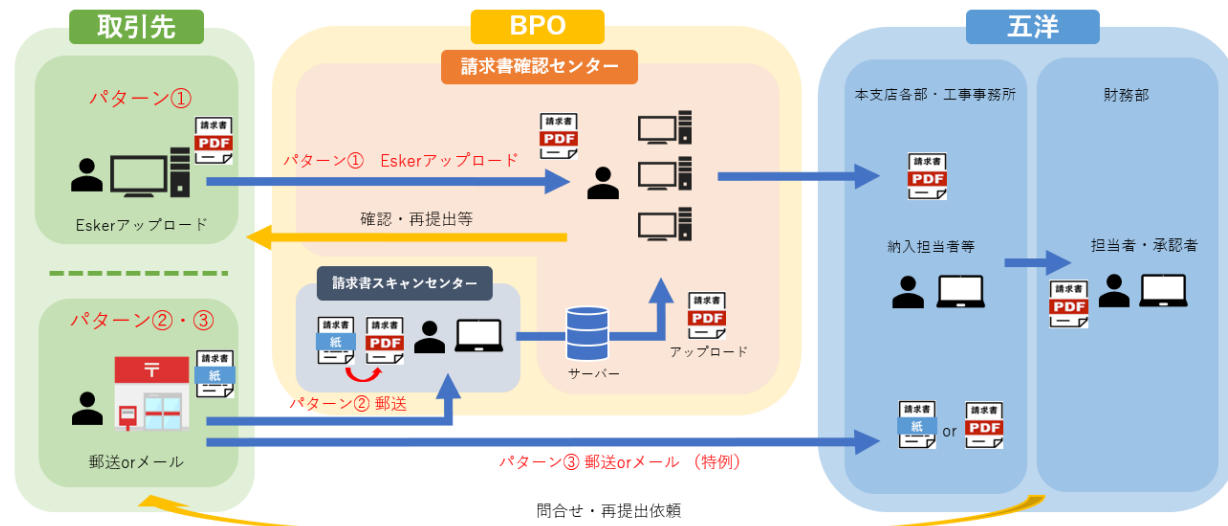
取引先

パターン①

請求書
PDF

Eskerアップロード

パターン②・③

〒

請求書
紙

郵送orメール

BPO

請求書確認センター

パターン①　Eskerアップロード

請求書
PDF

確認・再提出等

請求書スキャンセンター

請求書
紙

請求書
PDF

サーバー

請求書
PDF

アップロード

パターン② 郵送

パターン③ 郵送orメール　(特例)

問合せ・再提出依頼

五洋

本支店各部・工事事務所

請求書
PDF

納入担当者等

請求書
紙

or

請求書
PDF

財務部

担当者・承認者

請求書
PDF